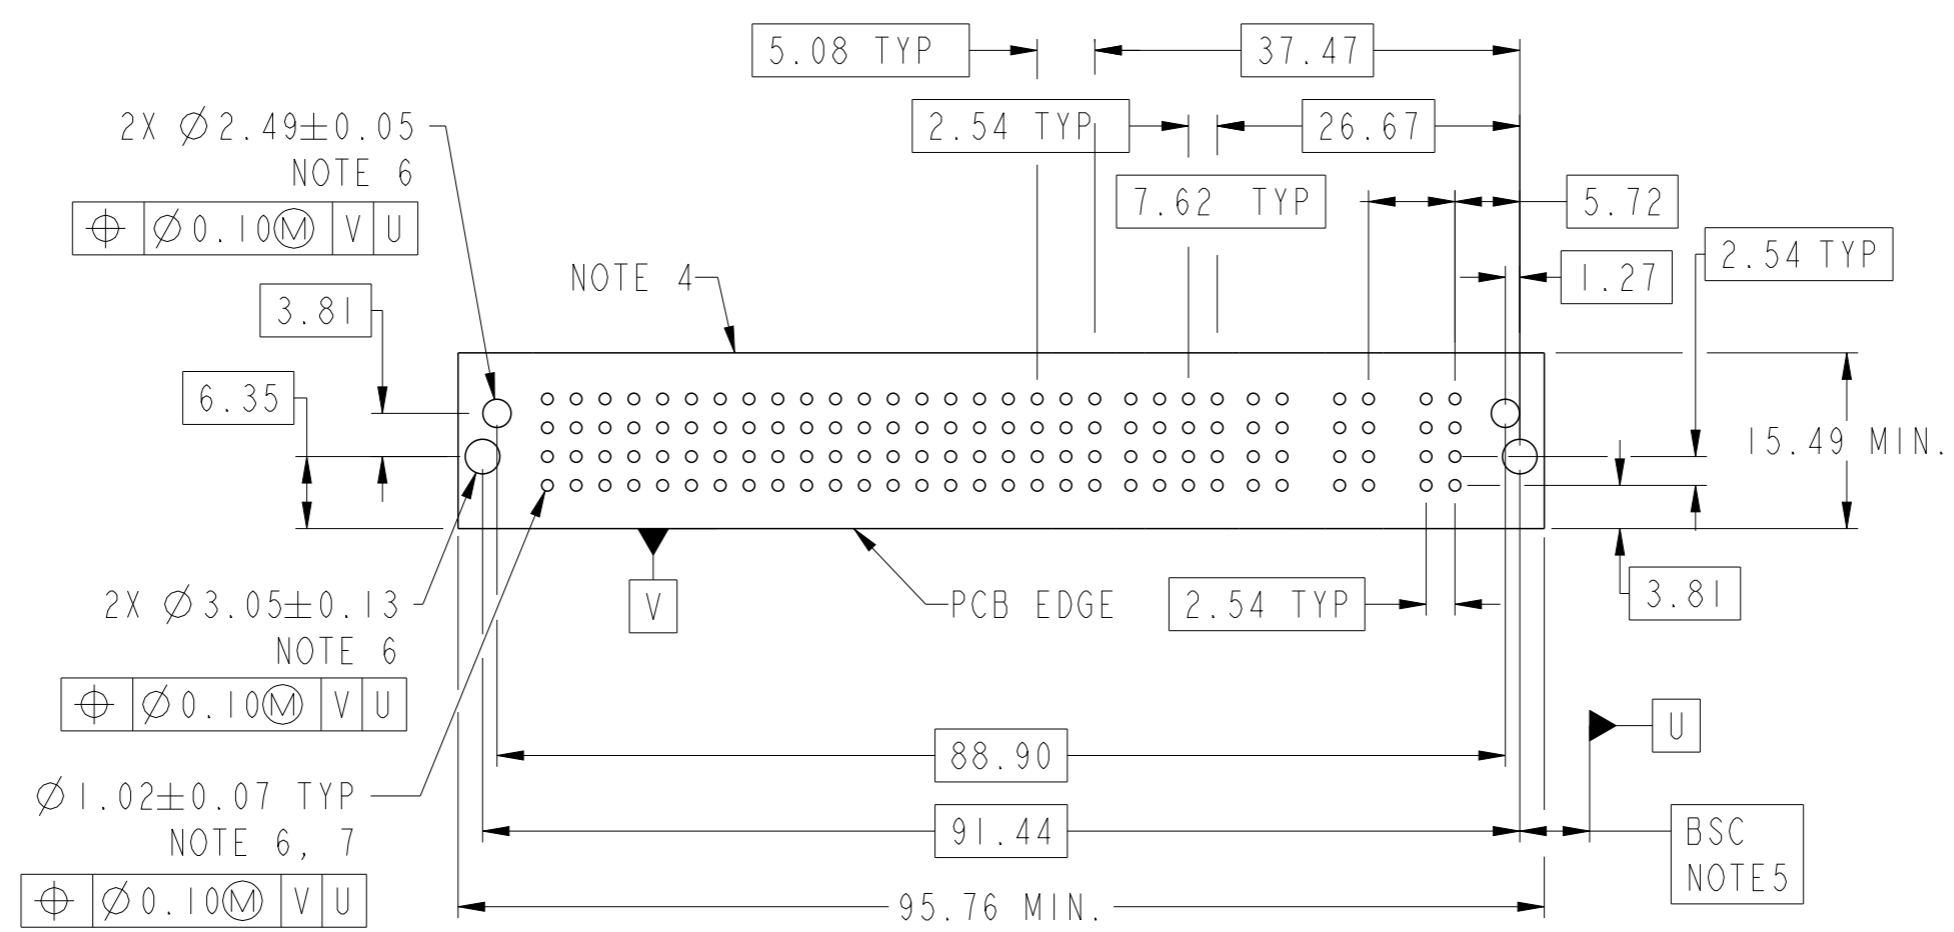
5.08 TYP

37.47

2X $\varnothing$2.49$\pm$0.05
NOTE 6

| $\oplus$ | $\varnothing$0.10Ⓜ | V | U |
|---|---|---|---|

2.54 TYP

26.67

7.62 TYP

5.72

1.27

2.54 TYP

NOTE 4

3.81

6.35

15.49 MIN.

2X $\varnothing$3.05$\pm$0.13
NOTE 6

| $\oplus$ | $\varnothing$0.10Ⓜ | V | U |
|---|---|---|---|

V

PCB EDGE

2.54 TYP

3.81

U

88.90

$\varnothing$1.02$\pm$0.07 TYP
NOTE 6, 7

| $\oplus$ | $\varnothing$0.10Ⓜ | V | U |
|---|---|---|---|

91.44

BSC
NOTE5

95.76 MIN.